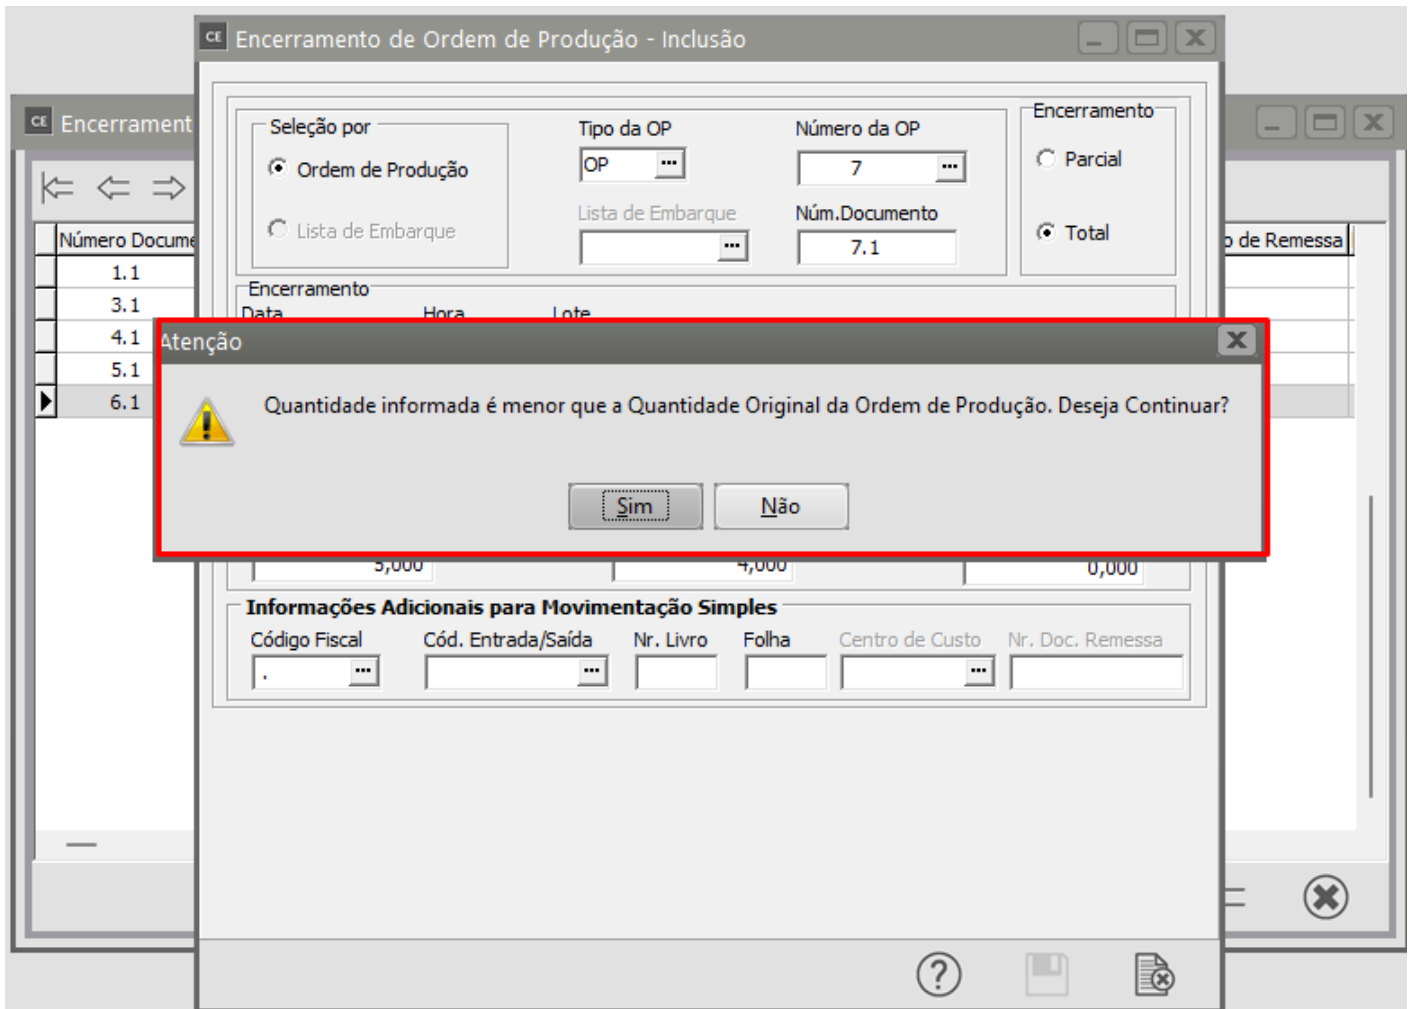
CE Encerrament

Número Docume
1.1
3.1
4.1
5.1
6.1

o de Remessa

CE Encerramento de Ordem de Produção - Inclusão

Seleção por
Ordem de Produção
Lista de Embarque

Tipo da OP
OP
Lista de Embarque

Número da OP
7
Núm.Documento
7.1

Encerramento
Parcial
Total

Encerramento
Data
Hora
Lote

Atenção

Quantidade informada é menor que a Quantidade Original da Ordem de Produção. Deseja Continuar?

Sim
Não

5,000
4,000
0,000

Informações Adicionais para Movimentação Simples
Código Fiscal
Cód. Entrada/Saída
Nr. Livro
Folha
Centro de Custo
Nr. Doc. Remessa